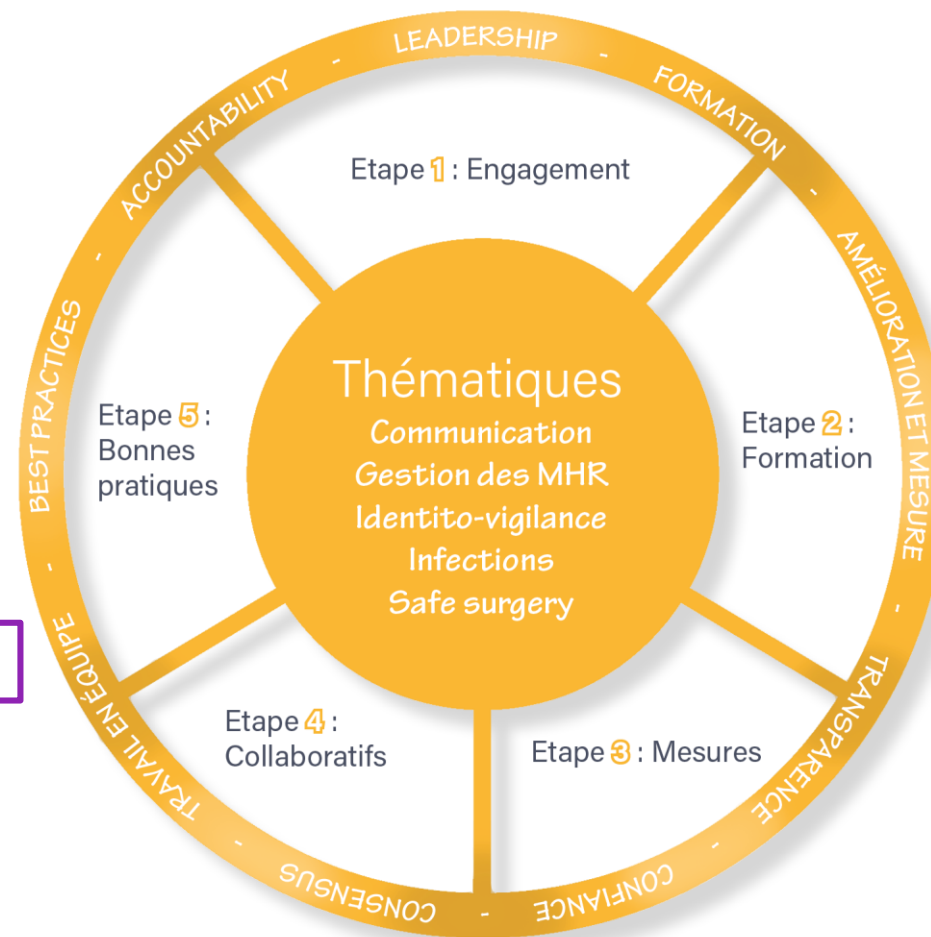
LEADERSHIP - FORMATION - AMÉLIORATION ET MESURE - TRANSPARENCE - CONFIANCE - CONSENSUS - TRAVAIL EN ÉQUIPE - BEST PRACTICES - ACCOUNTABILITY -

Etape 1 : Engagement

Etape 2 : Formation

Etape 3 : Mesures

Etape 4 : Collaboratifs

Etape 5 : Bonnes pratiques

Thématiques
Communication
Gestion des MHR
Identito-vigilance
Infections
Safe surgery